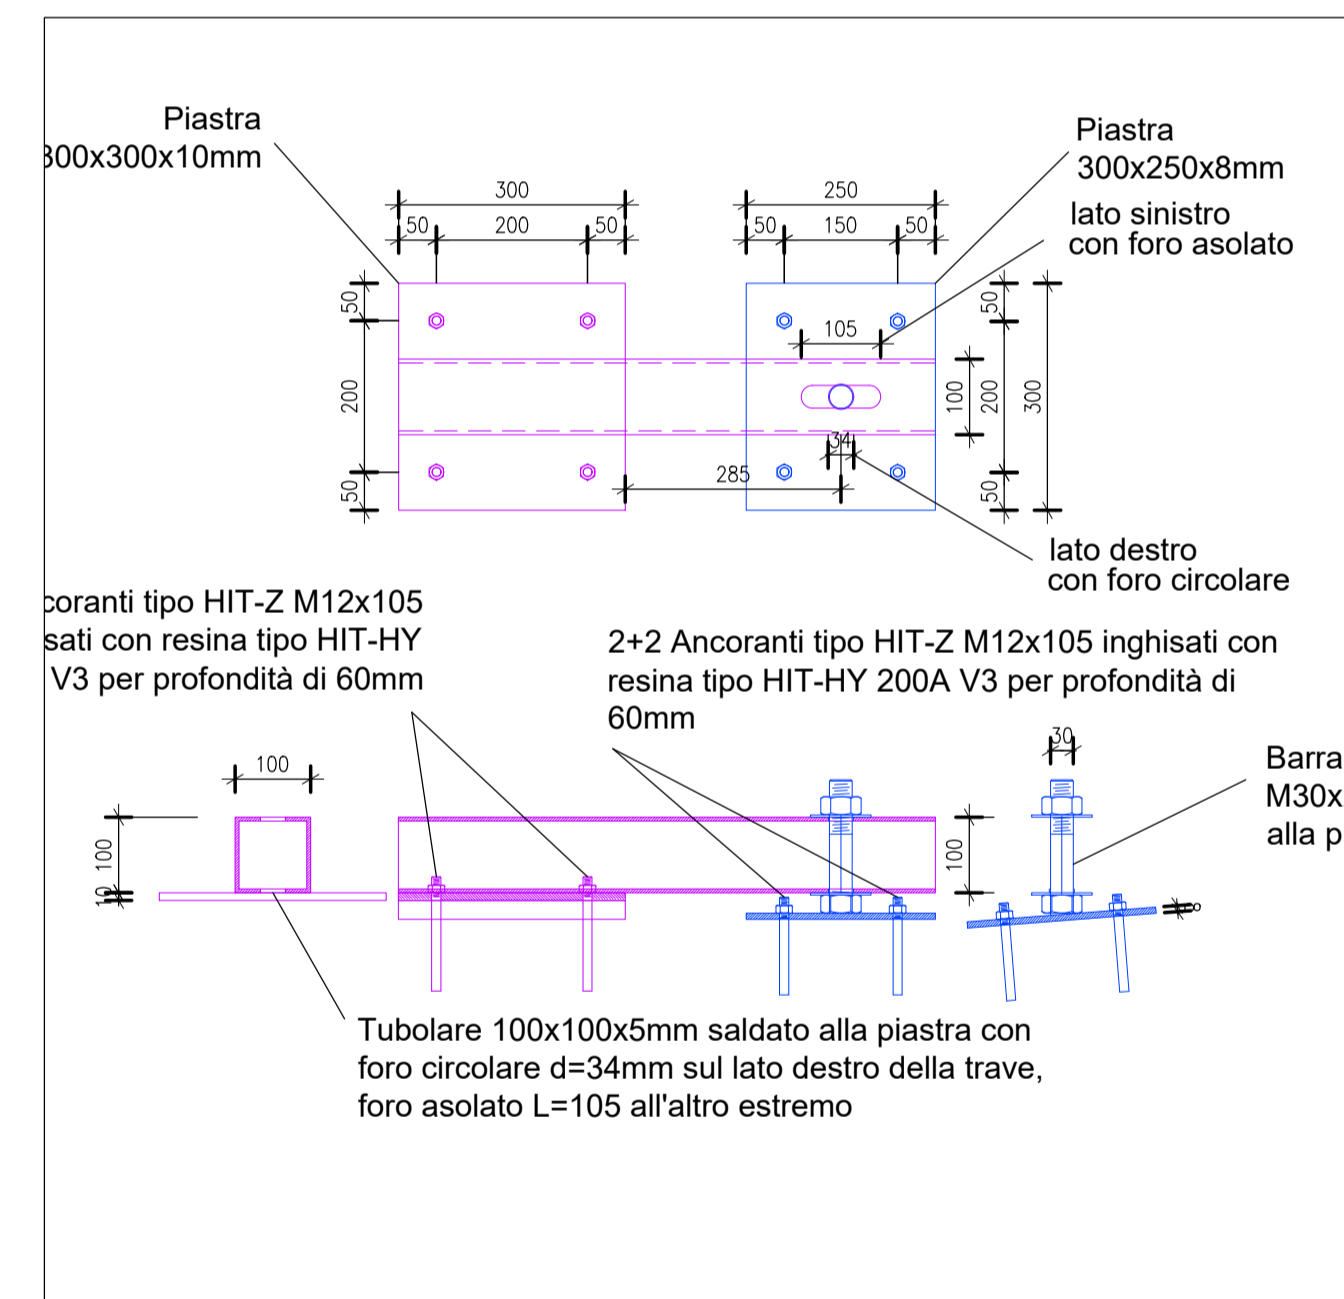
Piastra
300x300x10mm

Piastra
300x250x8mm

lato sinistro
con foro asolato

300
50 200 50

250
50 150 50

50
200
50

105

100 200 300

50
50

34

285

lato destro
con foro circolare

coranti tipo HIT-Z M12x105
sati con resina tipo HIT-HY
V3 per profondità di 60mm

2+2 Ancoranti tipo HIT-Z M12x105 inghisati con resina tipo HIT-HY 200A V3 per profondità di 60mm

30

Barra
M30x
alla p

100

100
10

100

Tubolare 100x100x5mm saldato alla piastra con foro circolare d=34mm sul lato destro della trave, foro asolato L=105 all'altro estremo